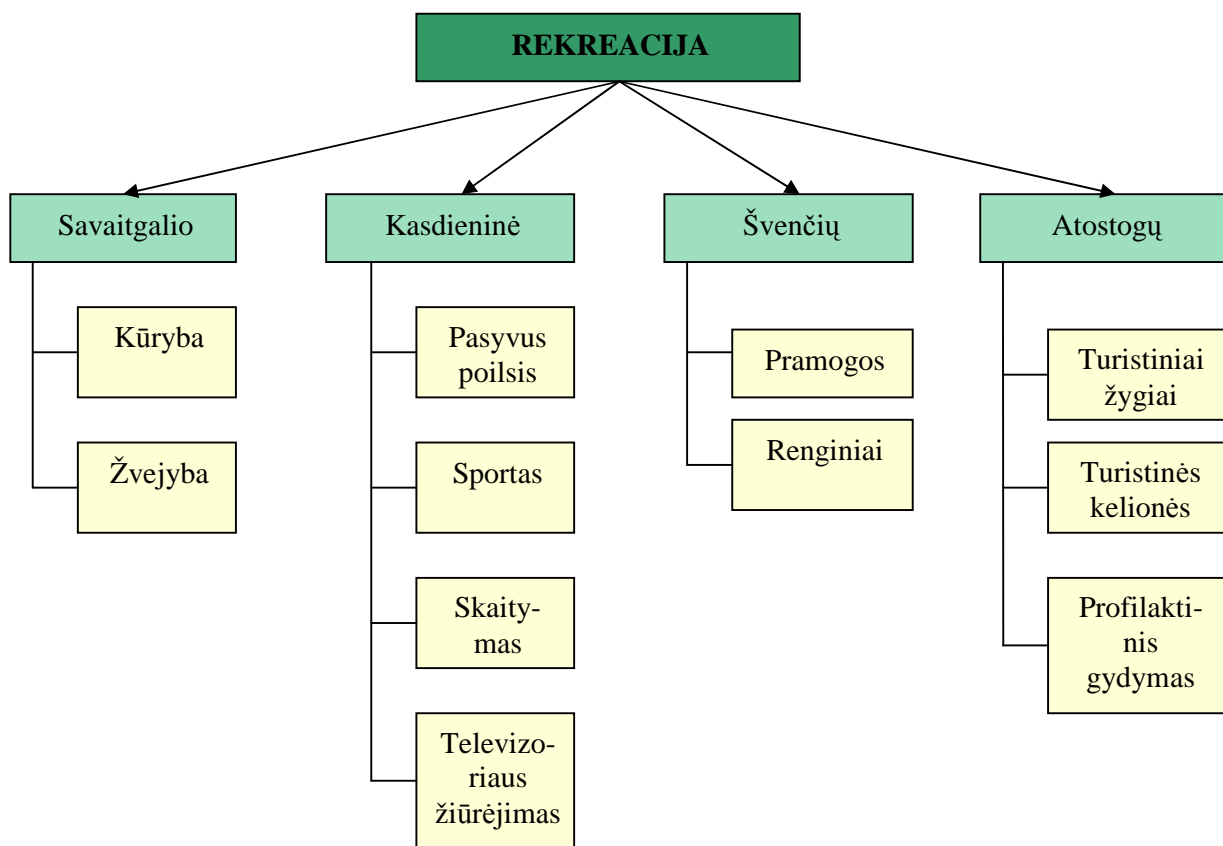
REKREACIJA

Savaitgalio

Kūryba

Žvejyba

Kasdieninė

Pasyvus poilsis

Sportas

Skaitymas

Televizoriaus žiūrėjimas

Švenčių

Pramogos

Renginiai

Atostogų

Turistiniai žygiai

Turistinės kelionės

Profilaktinis gydymas